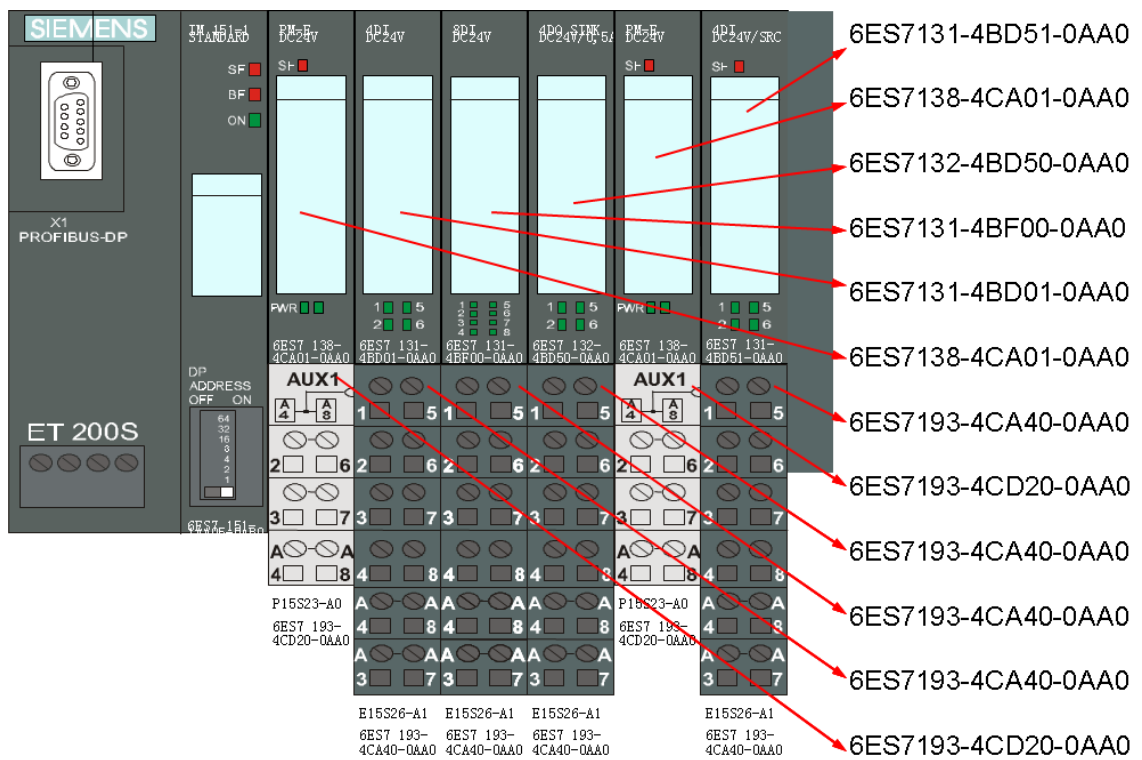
SIEMENS

X1
PROFIBUS-DP

ET 200S

IM 151-1
STANDARD

SF
BF
ON

DP
ADDRESS
OFF ON
64
32
16
8
4
2
1

6ES7 151-

PM-E
DC24V
SF
PWR
6ES7 138-
4CA01-0AA0

4DI
DC24V
1 5
2 6
6ES7 131-
4BD01-0AA0

8DI
DC24V
1 5
2 6
3 7
4 8
6ES7 131-
4BF00-0AA0

4DO SINK
DC24V/0,5A
1 5
2 6
6ES7 132-
4BD50-0AA0

PM-E
DC24V
SF
PWR
6ES7 138-
4CA01-0AA0

4DI
DC24V/SRC
SF
1 5
2 6
6ES7 131-
4BD51-0AA0

AUX1
A 4
A 8
1 5
2 6
3 7
A A
4 8
P15S23-A0
6ES7 193-
4CD20-0AA0

1 5
2 6
3 7
4 8
A A
4 8
A A
3 7
E15S26-A1
6ES7 193-
4CA40-0AA0

1 5
2 6
3 7
4 8
A A
4 8
A A
3 7
E15S26-A1
6ES7 193-
4CA40-0AA0

1 5
2 6
3 7
4 8
A A
4 8
A A
3 7
E15S26-A1
6ES7 193-
4CA40-0AA0

AUX1
A 4
A 8
1 5
2 6
3 7
A A
4 8
P15S23-A0
6ES7 193-
4CD20-0AA0

1 5
2 6
3 7
4 8
A A
4 8
A A
3 7
E15S26-A1
6ES7 193-
4CA40-0AA0

6ES7131-4BD51-0AA0
6ES7138-4CA01-0AA0
6ES7132-4BD50-0AA0
6ES7131-4BF00-0AA0
6ES7131-4BD01-0AA0
6ES7138-4CA01-0AA0
6ES7193-4CA40-0AA0
6ES7193-4CD20-0AA0
6ES7193-4CA40-0AA0
6ES7193-4CA40-0AA0
6ES7193-4CA40-0AA0
6ES7193-4CD20-0AA0